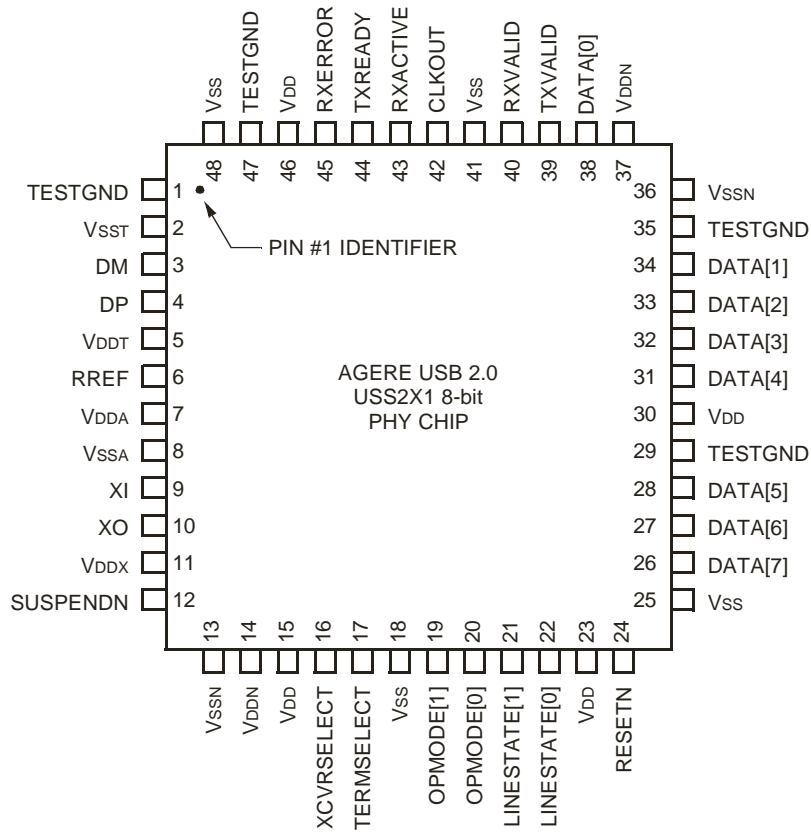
VSS
48
TESTGND
47
VDD
46
RXERROR
45
TXREADY
44
RXACTIVE
43
CLKOUT
42
VSS
41
RXVALID
40
TXVALID
39
DATA[0]
38
VDDN
37

TESTGND 1
VSST 2
DM 3
DP 4
VDDT 5
RREF 6
VDDA 7
VSSA 8
XI 9
XO 10
VDDX 11
SUSPENDN 12

PIN #1 IDENTIFIER

AGERE USB 2.0
USS2X1 8-bit
PHY CHIP

36 VSSN
35 TESTGND
34 DATA[1]
33 DATA[2]
32 DATA[3]
31 DATA[4]
30 VDD
29 TESTGND
28 DATA[5]
27 DATA[6]
26 DATA[7]
25 VSS

13
VSSN
14
VDDN
15
VDD
16
XCVRSELECT
17
TERMSELECT
18
VSS
19
OPMODE[1]
20
OPMODE[0]
21
LINESTATE[1]
22
LINESTATE[0]
23
VDD
24
RESETN